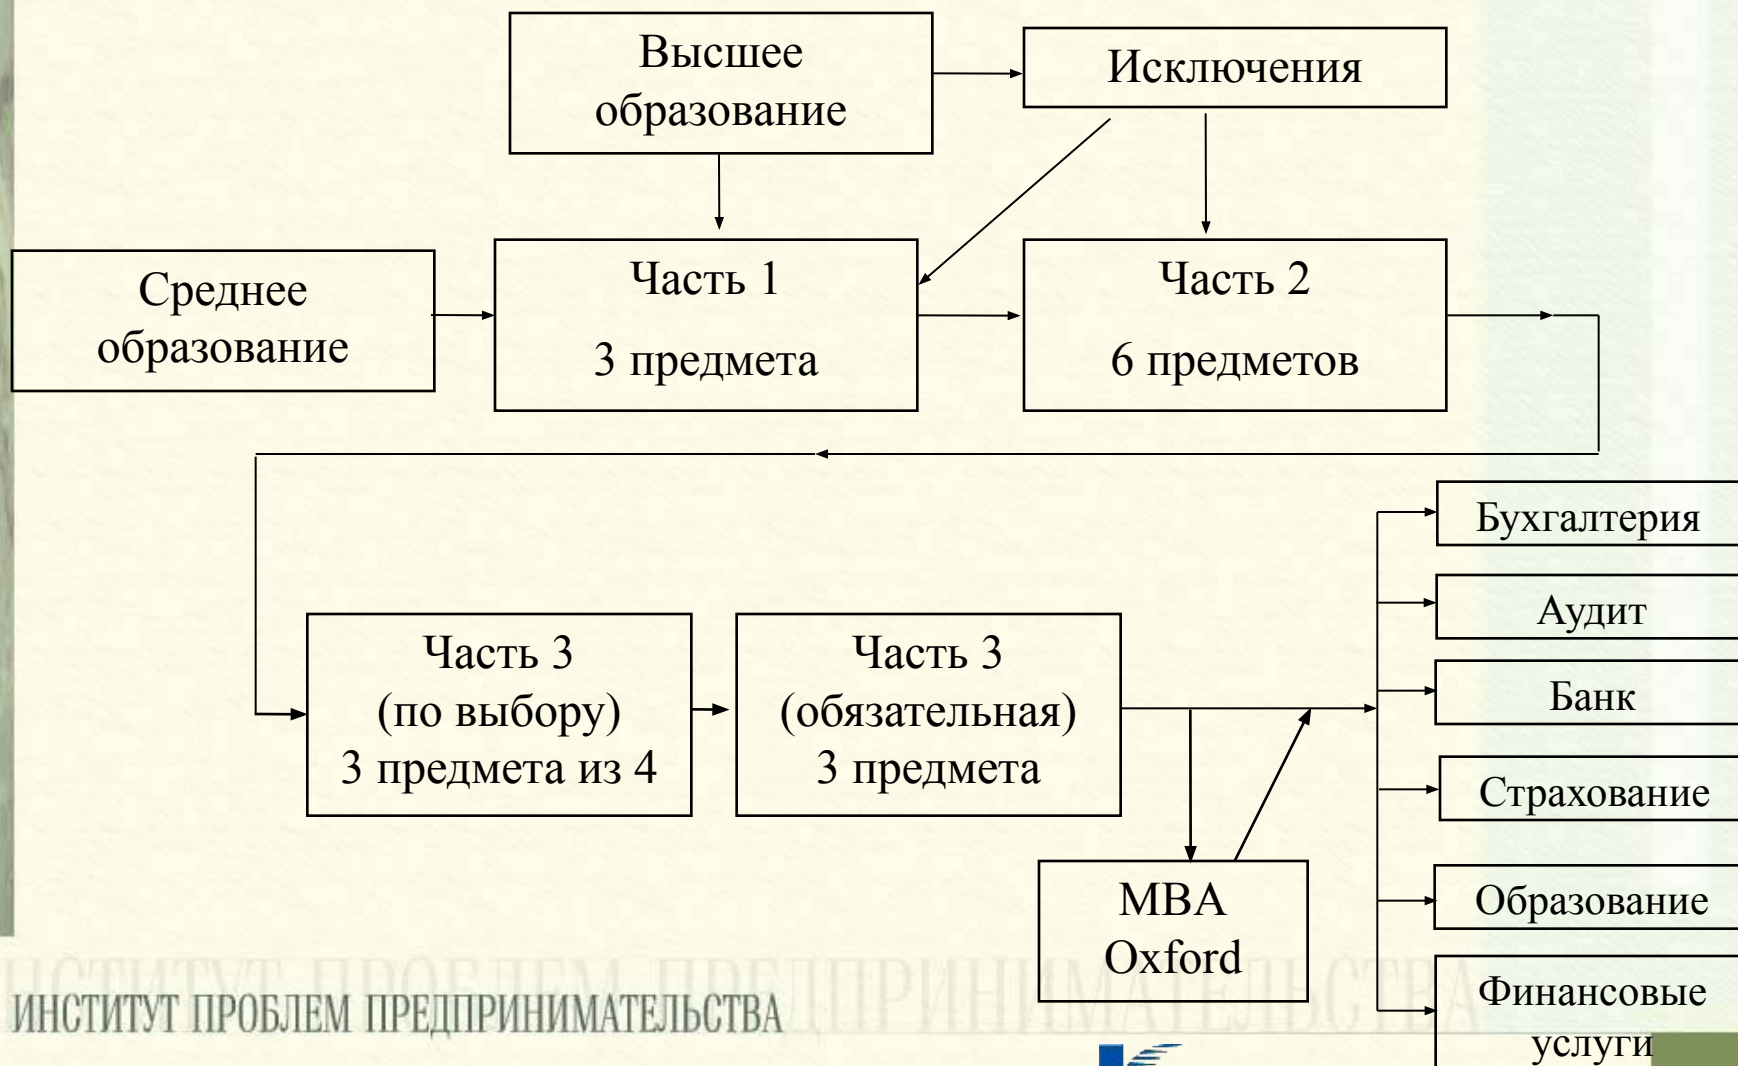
Высшее образование

Исключения

Среднее образование

Часть 1
3 предмета

Часть 2
6 предметов

Часть 3
(по выбору)
3 предмета из 4

Часть 3
(обязательная)
3 предмета

MBA
Oxford

Бухгалтерия

Аудит

Банк

Страхование

Образование

Финансовые услуги

ИНСТИТУТ ПРОБЛЕМ ПРЕДПРИНИМАТЕЛЬСТВА